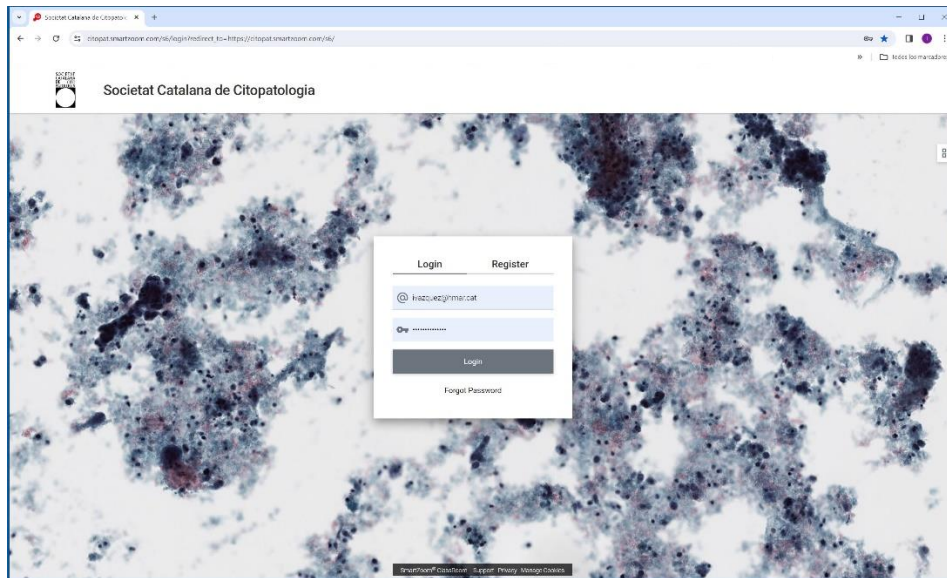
Societat Catalana de Citopato ×

citopat.smartzoom.com/s6/login?redirect_to=https://citopat.smartzoom.com/s6/

Todos los marcadores

SOCIETAT CATALANA DE CITO

Societat Catalana de Citopatologia

Login

Register

ivazquez@hmar.cat

••••••••••••

Login

Forgot Password

SmartZoom® CitoZoom Support Privacy Manage Cookies